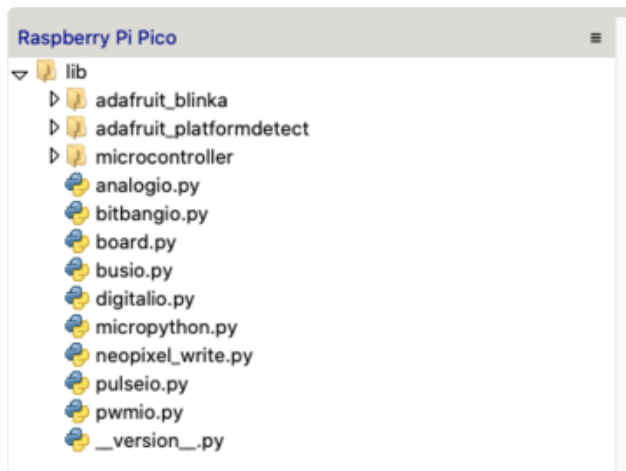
Raspberry Pi Pico ≡

lib
adafruit_blinka
adafruit_platformdetect
microcontroller
analogio.py
bitbangio.py
board.py
busio.py
digitalio.py
micropython.py
neopixel_write.py
pulseio.py
pwmio.py
\_\_version\_\_.py